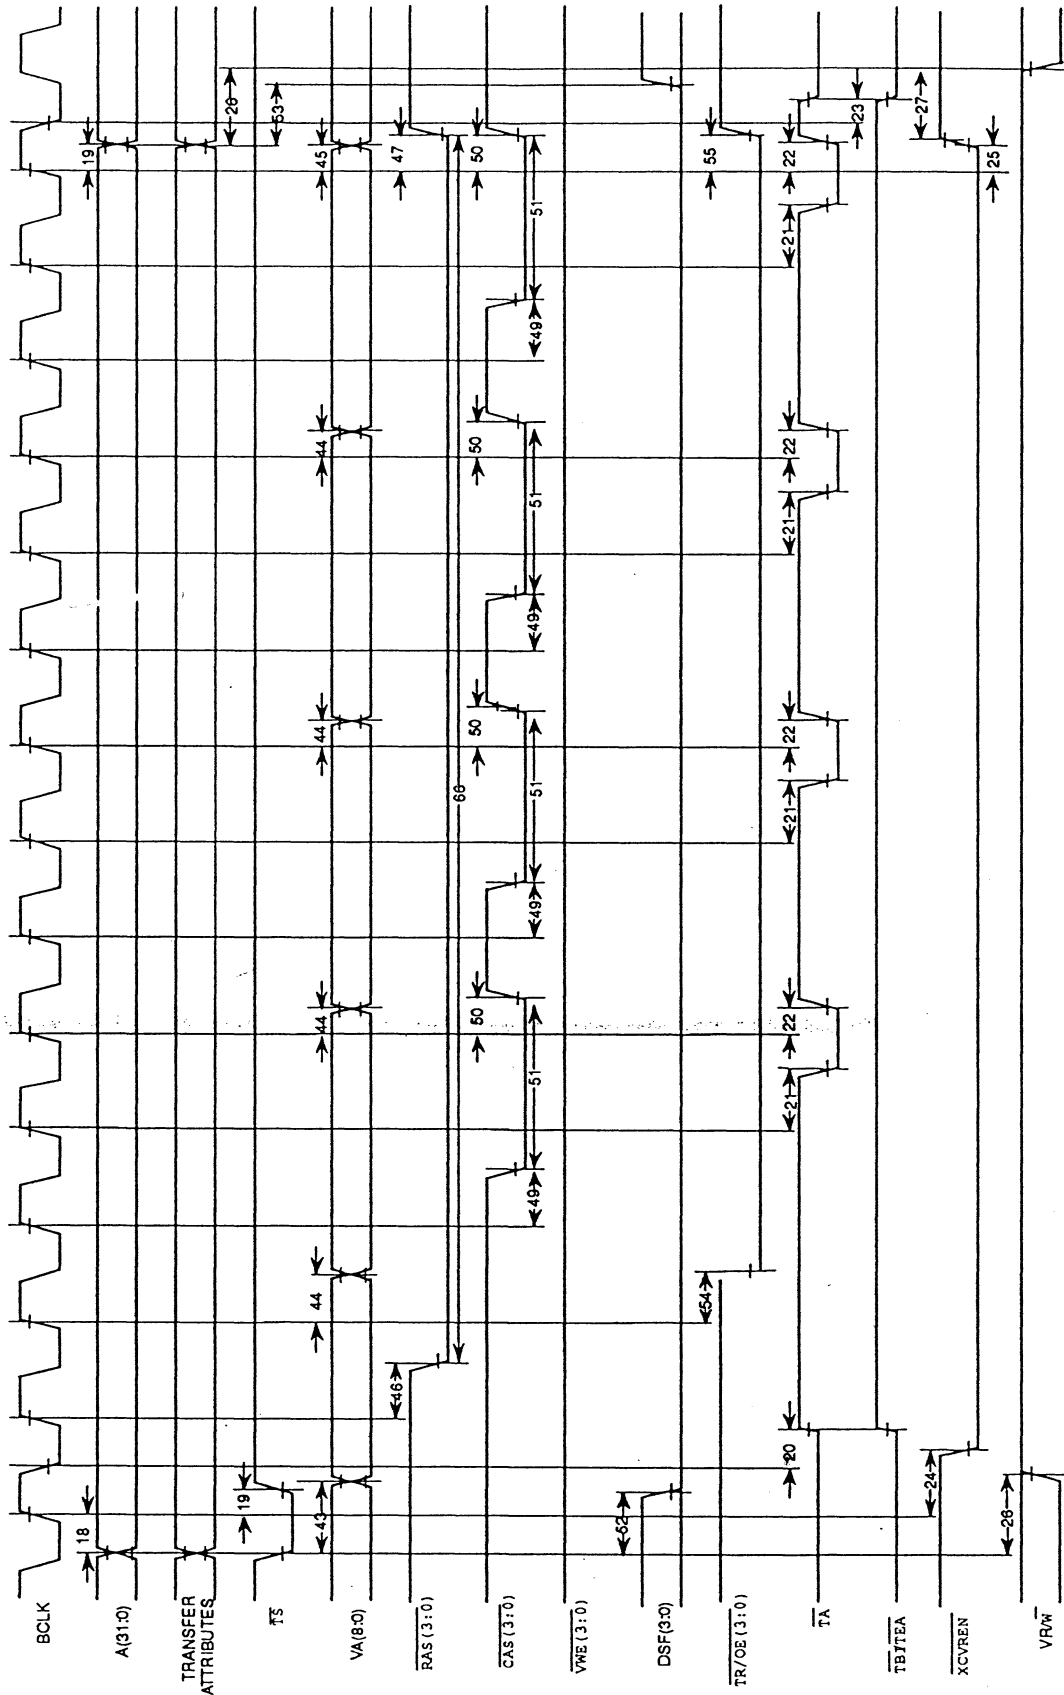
BCLK
A(31:0)
TRANSFER ATTRIBUTES
$\overline{TS}$
VA(8:0)
$\overline{RAS}$ (3:0)
$\overline{CAS}$ (3:0)
$\overline{VWE}$ (3:0)
DSF(3:0)
$\overline{TR/OE}$ (3:0)
$\overline{TA}$
$\overline{TBYTEA}$
$\overline{XCVREN}$
VR/$\overline{W}$

18
19
43
62
28
24
20
46
44
54
49
51
50
21
22
60
44
49
51
50
21
22
44
49
51
50
21
22
44
49
51
19
45
47
50
55
22
25
26
53
23
27